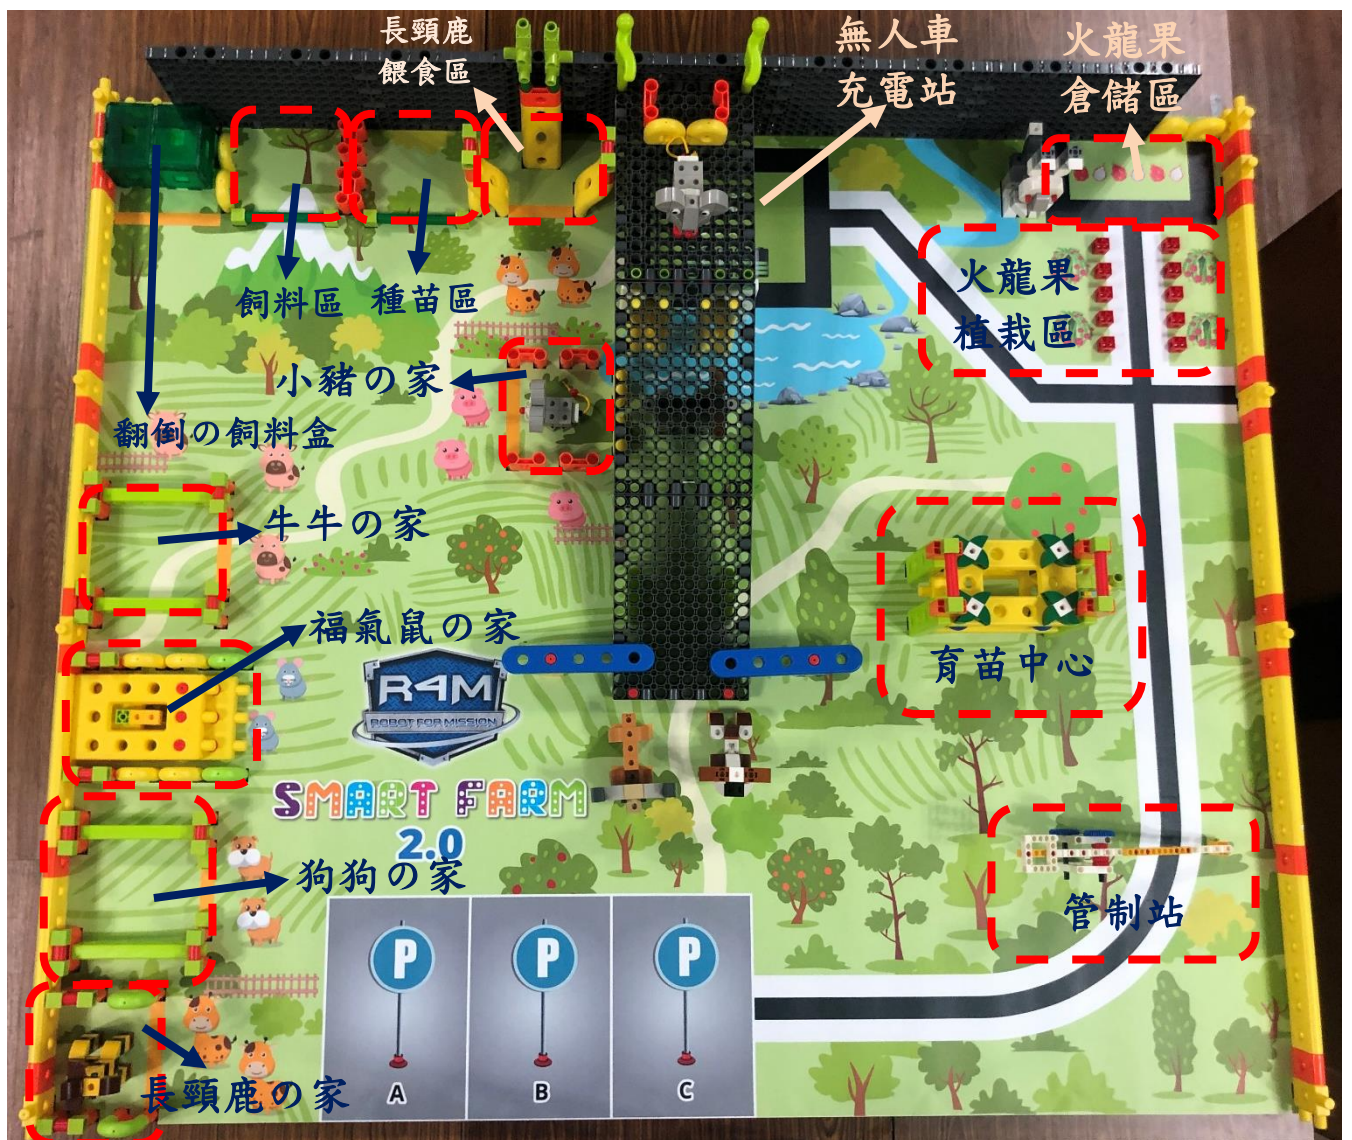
長頸鹿
餵食區

無人車
充電站

火龍果
倉儲區

飼料區 種苗區

火龍果
植栽區

小豬の家

翻倒の飼料盒

牛牛の家

福氣鼠の家

R4M
ROBOT FOR MISSION
SMART FARM
2.0

育苗中心

狗狗の家

管制站

P P P

長頸鹿の家

A B C